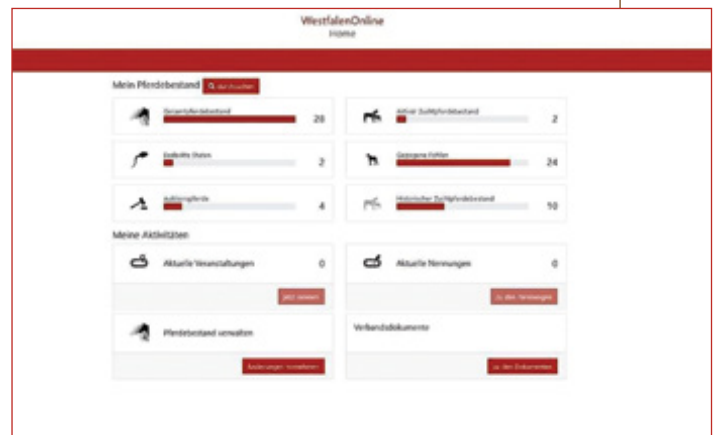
WestfalenOnline
Home

Mein Pferdebestand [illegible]

Gesamtpferdebestand 20

Aktiver Zuchtpferdebestand 2

Gedeckte Stuten 2

Gezogene Fohlen 24

Auktionspferde 4

Historischer Zuchtpferdebestand 10

Meine Aktivitäten

Aktuelle Veranstaltungen 0

Aktuelle Nennungen 0

Jetzt nennen

zu den Nennungen

Pferdebestand verwalten

Verbandsdokumente

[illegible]

zu den Dokumenten